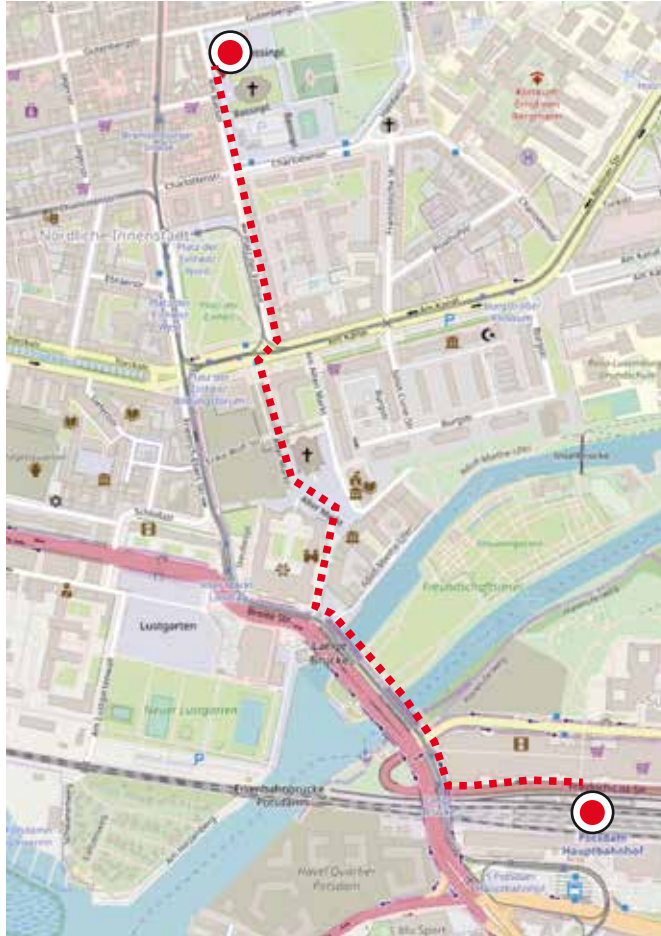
Gutenbergstr.
Bassinpl.
Charlottenstr.
Nördliche Innenstadt
Platz der Einheit
Am Kanal
P
Klinikum Ernst von Bergmann
Friedrich-Ebert-Str.
Am Alten Markt
Breite Str.
Lustgarten
Neuer Lustgarten
P
Freundschaftsinsel
Lange Brücke
Eisenbahnbrücke Potsdam
Havel Quartier Potsdam
Potsdam Hauptbahnhof
Friedrich-Engels-Str.
Humboldtstr.
Nuthestr.